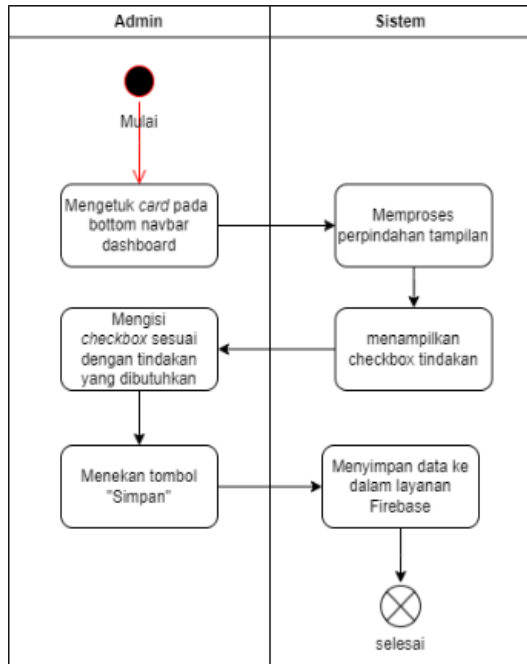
| Admin | Sistem |
|---|---|

Mulai

Mengetuk *card* pada bottom navbar dashboard

Memproses perpindahan tampilan

menampilkan checkbox tindakan

Mengisi *checkbox* sesuai dengan tindakan yang dibutuhkan

Menekan tombol "Simpan"

Menyimpan data ke dalam layanan Firebase

selesai